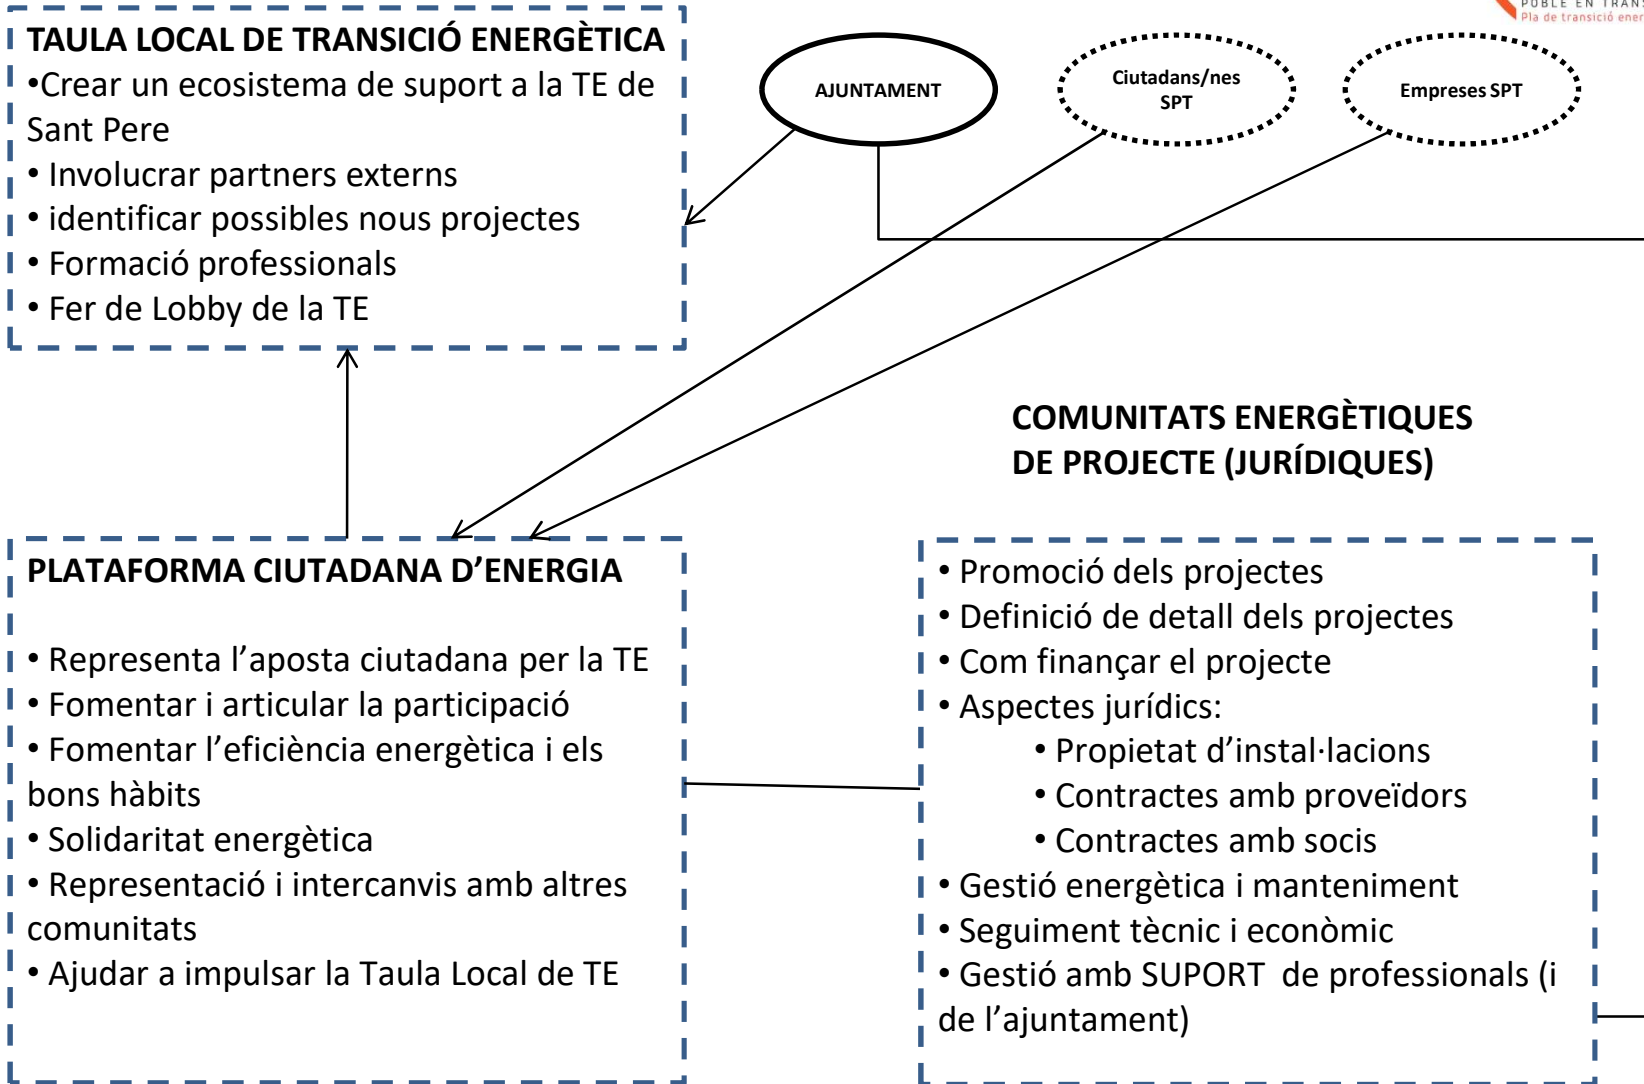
TAULA LOCAL DE TRANSICIÓ ENERGÈTICA
•Crear un ecosistema de suport a la TE de Sant Pere
• Involucrar partners externs
• identificar possibles nous projectes
• Formació professionals
• Fer de Lobby de la TE

AJUNTAMENT

Ciutadans/nes SPT

Empreses SPT

PUBLE EN TRANS
Pla de transició ener

COMUNITATS ENERGÈTIQUES DE PROJECTE (JURÍDIQUES)

PLATAFORMA CIUTADANA D'ENERGIA

• Representa l'aposta ciutadana per la TE
• Fomentar i articular la participació
• Fomentar l'eficiència energètica i els bons hàbits
• Solidaritat energètica
• Representació i intercanvis amb altres comunitats
• Ajudar a impulsar la Taula Local de TE

• Promoció dels projectes
• Definició de detall dels projectes
• Com finançar el projecte
• Aspectes jurídics:
• Propietat d'instal·lacions
• Contractes amb proveïdors
• Contractes amb socis
• Gestió energètica i manteniment
• Seguiment tècnic i econòmic
• Gestió amb SUPORT de professionals (i de l'ajuntament)